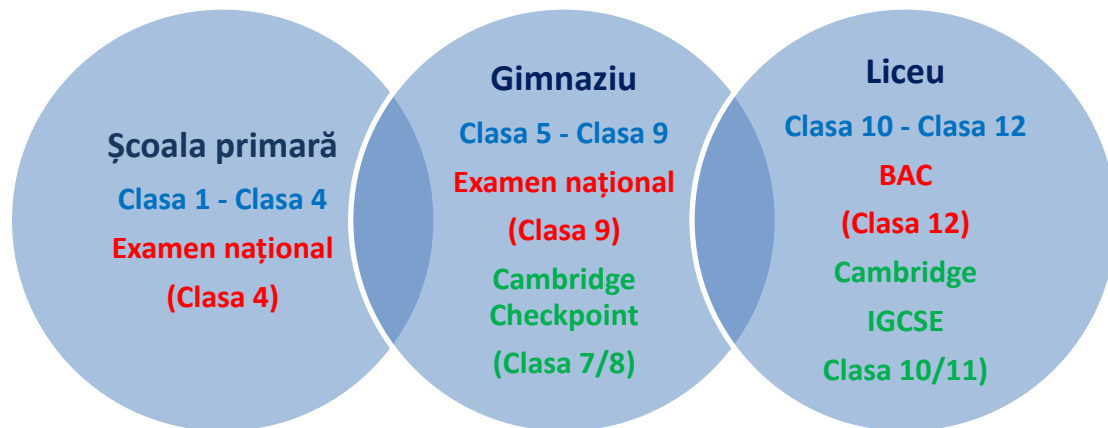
Școala primară
Clasa 1 - Clasa 4
Examen național
(Clasa 4)

Gimnaziu
Clasa 5 - Clasa 9
Examen național
(Clasa 9)
Cambridge Checkpoint
(Clasa 7/8)

Liceu
Clasa 10 - Clasa 12
BAC
(Clasa 12)
Cambridge
IGCSE
Clasa 10/11)